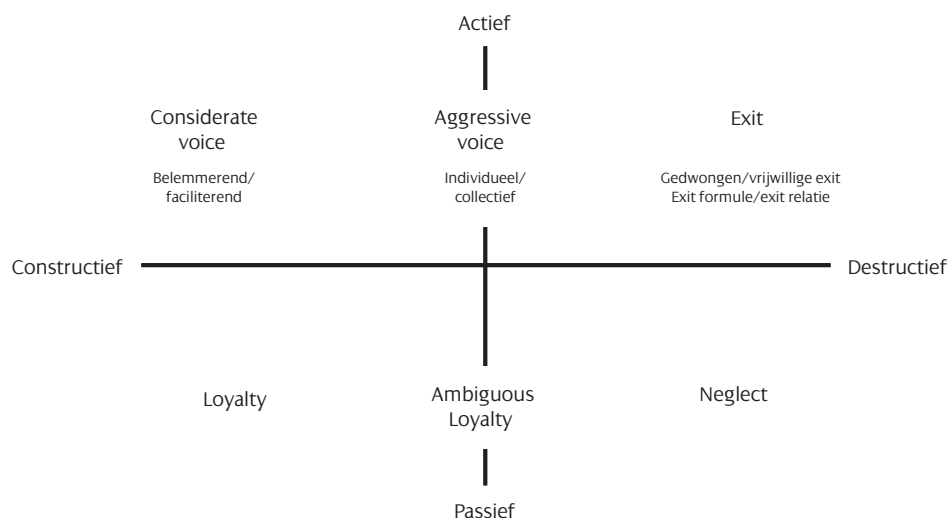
Actief

Considerate voice

Belemmerend/ faciliterend

Aggressive voice

Individueel/ collectief

Exit

Gedwongen/vrijwillige exit
Exit formule/exit relatie

Constructief

Destructief

Loyalty

Ambiguous Loyalty

Neglect

Passief